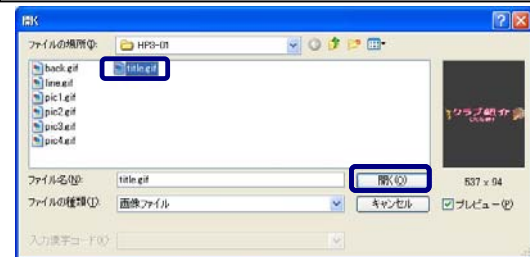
開く

ファイルの場所(I): HP3-仟

back.gif
line.gif
pic1.gif
pic2.gif
pic3.gif
pic4.gif
title.gif

クラブ紹介

537 x 94

ファイル名(N): title.gif
開く(O)

ファイルの種類(T): 画像ファイル
キャンセル
プレビュー(P)

入力漢字コード(K):